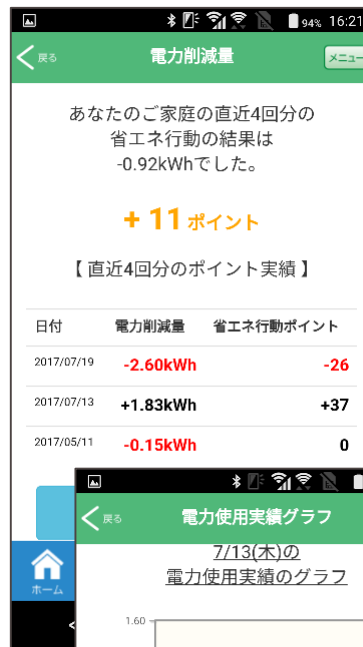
94% 16:21

戻る 電力削減量 メニュー

あなたのご家庭の直近4回分の省エネ行動の結果は -0.92kWhでした。

+ 11 ポイント

【 直近4回分のポイント実績 】

| 日付 | 電力削減量 | 省エネ行動ポイント |
|---|---|---|
| 2017/07/19 | -2.60kWh | -26 |
| 2017/07/13 | +1.83kWh | +37 |
| 2017/05/11 | -0.15kWh | 0 |

ホーム

戻る 電力使用実績グラフ

7/13(木)の
電力使用実績のグラフ

1.60